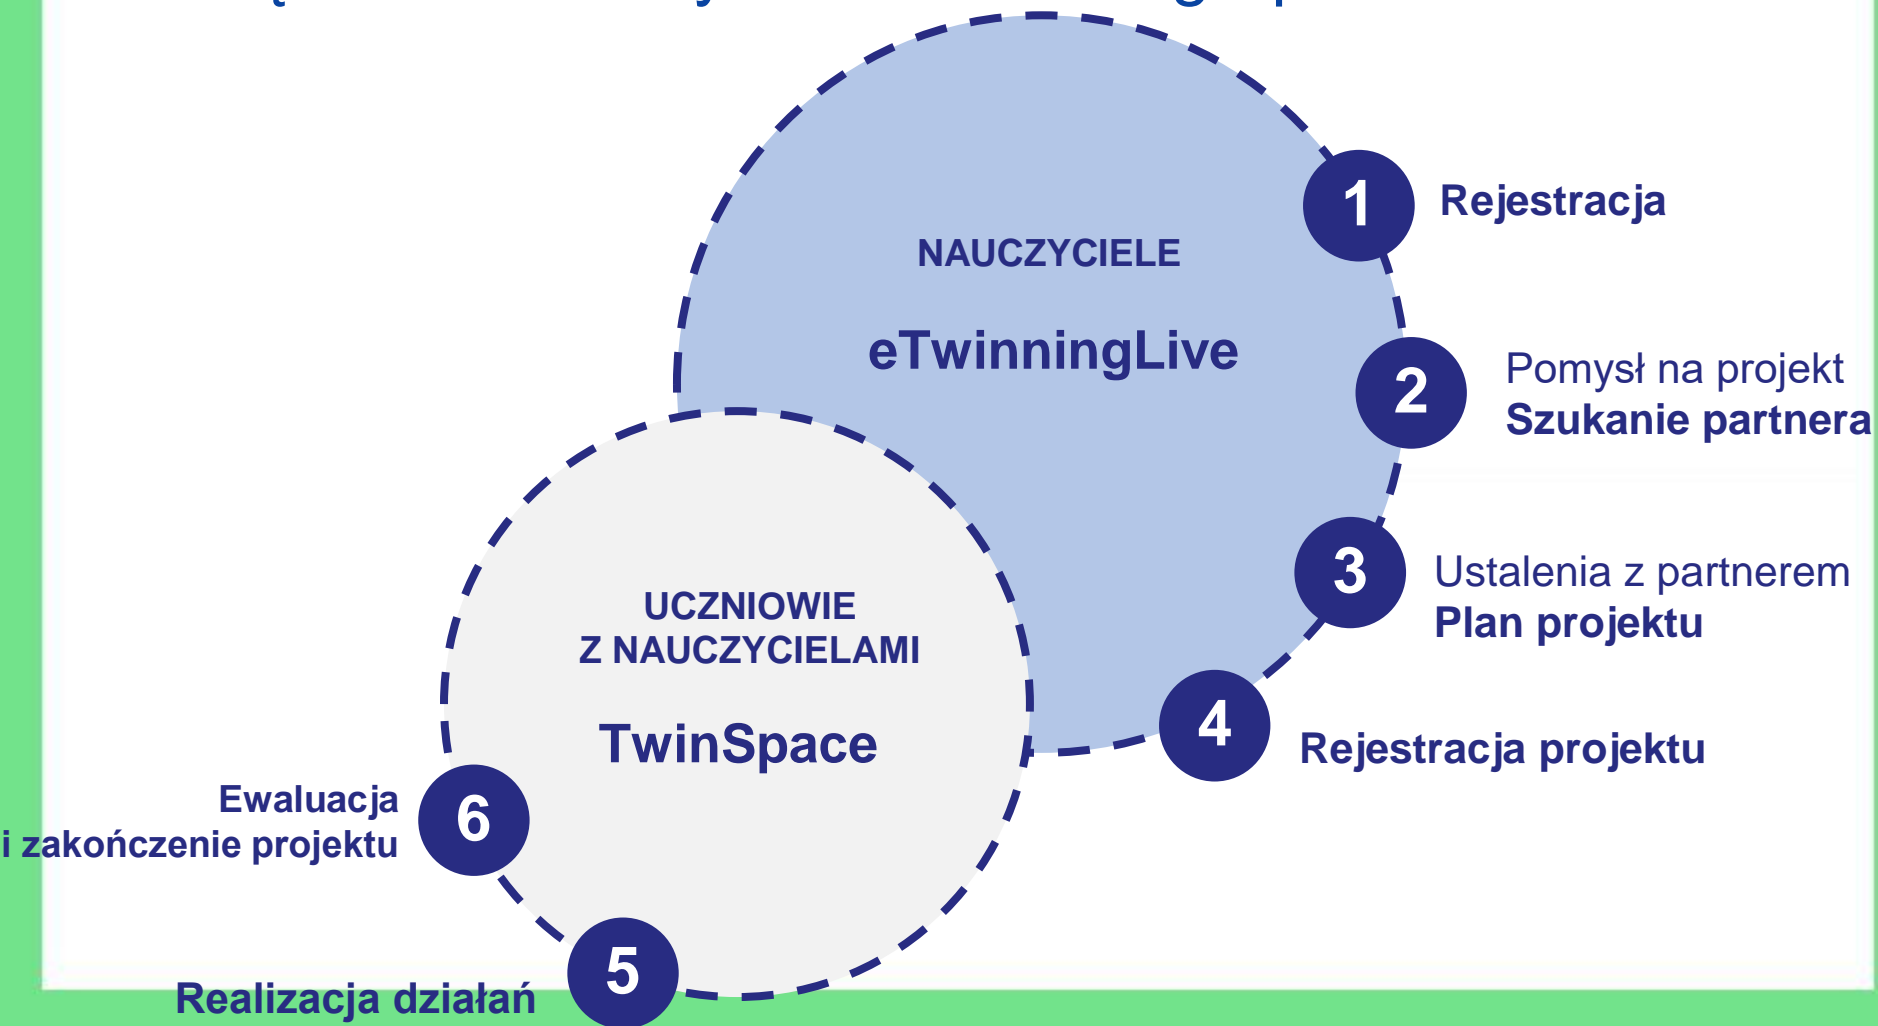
NAUCZYCIELE

eTwinningLive

1 Rejestracja

2 Pomysł na projekt
Szukanie partnera

3 Ustalenia z partnerem
Plan projektu

4 Rejestracja projektu

UCZNIOWIE
Z NAUCZYCIELAMI

TwinSpace

6 Ewaluacja
i zakończenie projektu

5 Realizacja działań